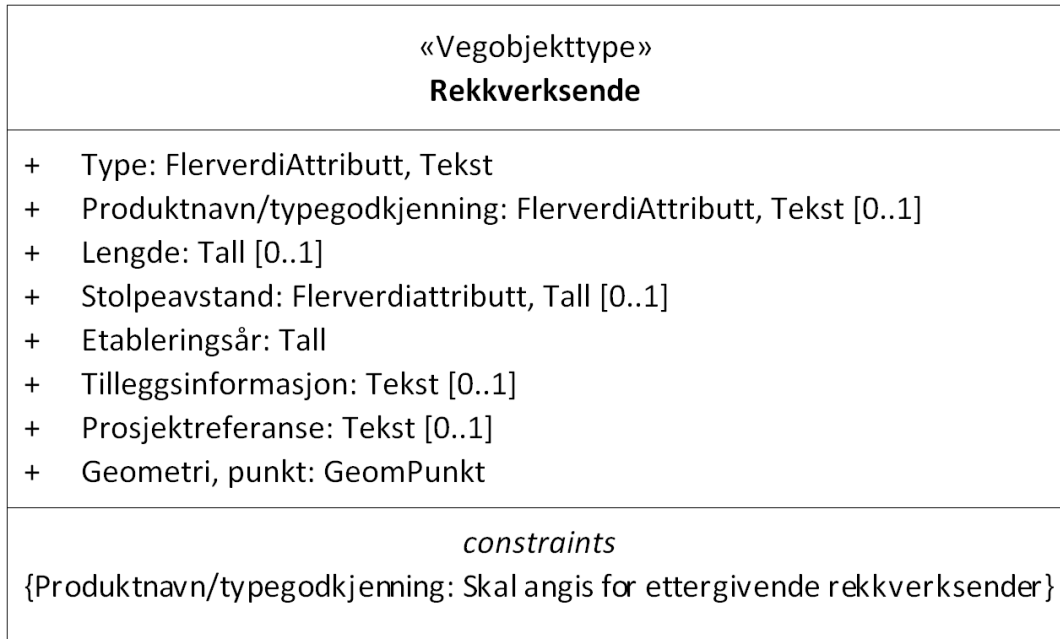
«Vegobjekttype»
**Rekkverksende**

+ Type: FlerverdiAttributt, Tekst
+ Produktnavn/typegodkjenning: FlerverdiAttributt, Tekst [0..1]
+ Lengde: Tall [0..1]
+ Stolpeavstand: Flerverdiattributt, Tall [0..1]
+ Etableringsår: Tall
+ Tilleggsinformasjon: Tekst [0..1]
+ Prosjektreferanse: Tekst [0..1]
+ Geometri, punkt: GeomPunkt

*constraints*
{Produktnavn/typegodkjenning: Skal angis for ettergivende rekkverksender}